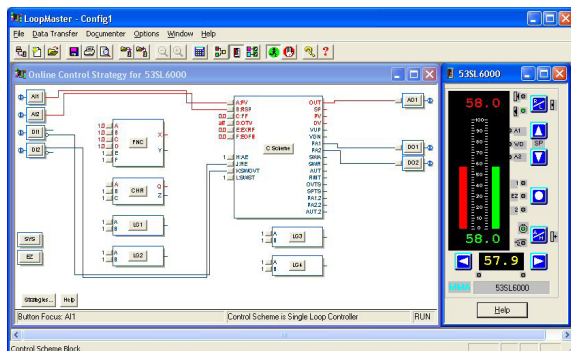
LoopMaster - Config1
File Data Transfer Documenter Options Window Help
Online Control Strategy for 53SL6000
AI1
AI2
DI1
DI2
1.0 A
1.0 B
1.0 C
1.0 D
1 E
1 F
FNC
X
Y
A
B
CHR
Q
Z
1 A
1 B
LO1
A
B
LO2
A.PV
B.RSP
C.FF
D.OTV
E.EXRF
F.EXFF
H.AE
J.RE
K.SWOT
L.SWST
C.Scheme
OUT
SP
PV
VUF
VDN
FA1
FA2
SMA
SMR
AUT
RMT
OVTS
SPTS
FA1.2
FA2.2
AUT.2
AO1
DO1
DO2
1 A
1 B
LO3
1 A
1 B
LO4
SYS
EZ
Strategies...
Help
Button Focus: AI1
Control Scheme is Single Loop Controller
RUN
53SL6000
58.0
58.0
57.9
53SL6000
Help
SP
A1
VD
A2
Control Scheme Block